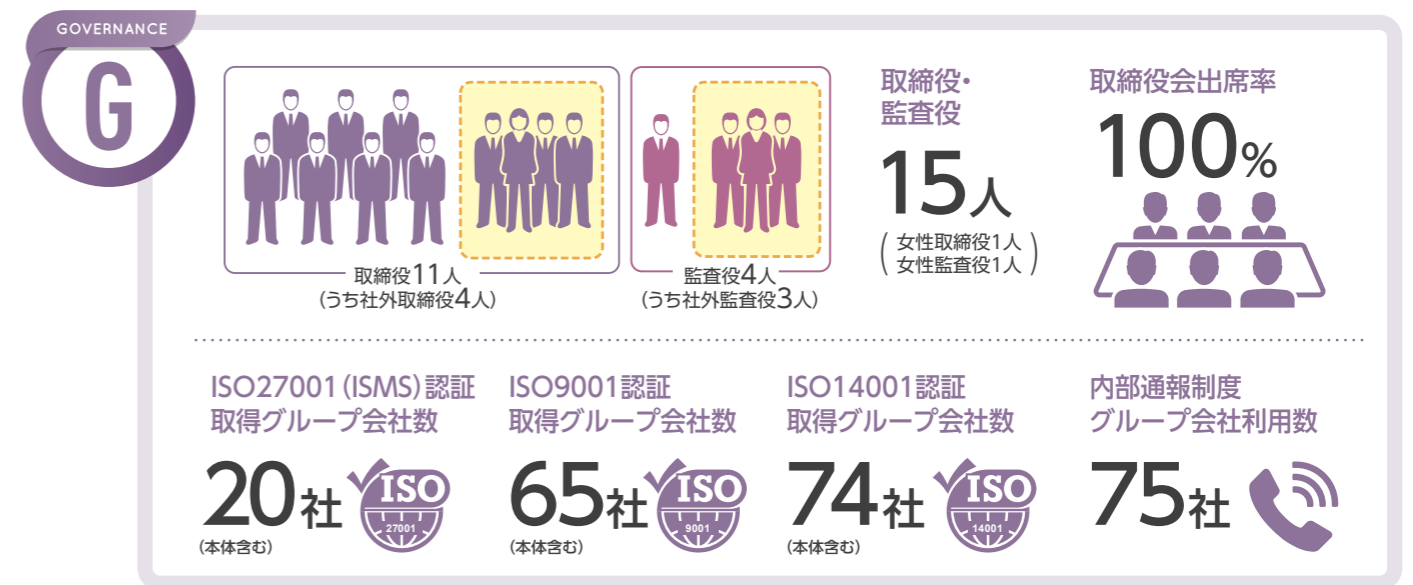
GOVERNANCE

G

取締役11人
(うち社外取締役4人)

監査役4人
(うち社外監査役3人)

取締役・
監査役

15人

(女性取締役1人
女性監査役1人)

取締役会出席率

100%

ISO27001 (ISMS) 認証
取得グループ会社数

20社
(本体含む)

ISO
27001

ISO9001認証
取得グループ会社数

65社
(本体含む)

ISO
9001

ISO14001認証
取得グループ会社数

74社
(本体含む)

ISO
14001

内部通報制度
グループ会社利用数

75社